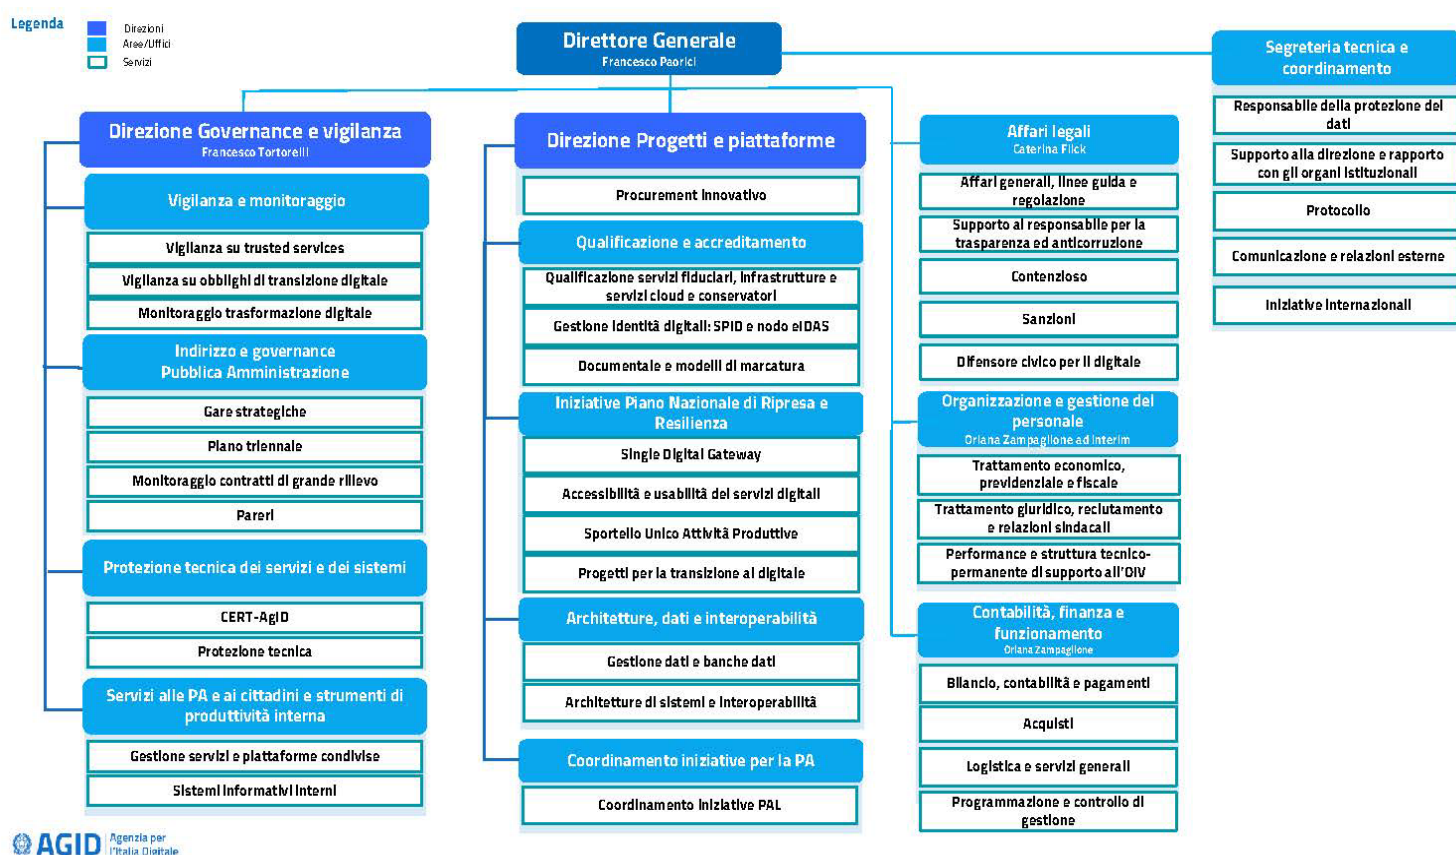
Legenda
Direzioni
Aree/Uffici
Servizi

Direttore Generale
Francesco Paorici

Segreteria tecnica e coordinamento
Responsabile della protezione dei dati
Supporto alla direzione e rapporto con gli organi istituzionali
Protocollo
Comunicazione e relazioni esterne
Iniziative internazionali

Direzione Governance e vigilanza
Francesco Tortorelli

Vigilanza e monitoraggio
Vigilanza su trusted services
Vigilanza su obblighi di transizione digitale
Monitoraggio trasformazione digitale

Indirizzo e governance Pubblica Amministrazione
Gare strategiche
Piano triennale
Monitoraggio contratti di grande rilievo
Pareri

Protezione tecnica dei servizi e dei sistemi
CERT-AgID
Protezione tecnica

Servizi alle PA e ai cittadini e strumenti di produttività interna
Gestione servizi e piattaforme condivise
Sistemi informativi interni

Direzione Progetti e piattaforme
Procurement innovativo

Qualificazione e accreditamento
Qualificazione servizi fiduciari, infrastrutture e servizi cloud e conservatori
Gestione identità digitali: SPID e nodo eIDAS
Documentale e modelli di marcatura

Iniziative Piano Nazionale di Ripresa e Resilienza
Single Digital Gateway
Accessibilità e usabilità dei servizi digitali
Sportello Unico Attività Produttive
Progetti per la transizione al digitale

Architetture, dati e interoperabilità
Gestione dati e banche dati
Architetture di sistemi e interoperabilità

Coordinamento iniziative per la PA
Coordinamento iniziative PAL

Affari legali
Caterina Flick
Affari generali, linee guida e regolazione
Supporto al responsabile per la trasparenza ed anticorruzione
Contenzioso
Sanzioni
Difensore civico per il digitale

Organizzazione e gestione del personale
Oriana Zampaglione ad interim
Trattamento economico, previdenziale e fiscale
Trattamento giuridico, reclutamento e relazioni sindacali
Performance e struttura tecnico-permanente di supporto all'OIV

Contabilità, finanza e funzionamento
Oriana Zampaglione
Bilancio, contabilità e pagamenti
Acquisti
Logistica e servizi generali
Programmazione e controllo di gestione

AGID Agenzia per l'Italia Digitale